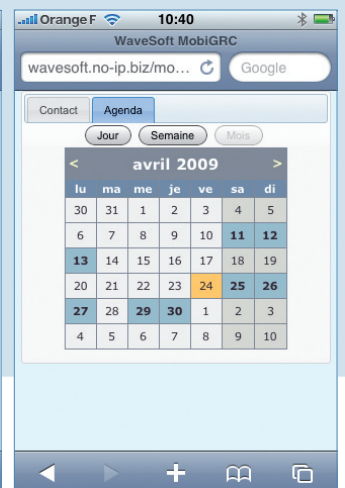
Orange F 10:40

WaveSoft MobiGRC

wavesoft.no-ip.biz/mo...

Google

Contact Agenda

Jour Semaine Mois

< avril 2009 >

| lu | ma | me | je | ve | sa | di |
|---|---|---|---|---|---|---|
| 30 | 31 | 1 | 2 | 3 | 4 | 5 |
| 6 | 7 | 8 | 9 | 10 | 11 | 12 |
| 13 | 14 | 15 | 16 | 17 | 18 | 19 |
| 20 | 21 | 22 | 23 | 24 | 25 | 26 |
| 27 | 28 | 29 | 30 | 1 | 2 | 3 |
| 4 | 5 | 6 | 7 | 8 | 9 | 10 |